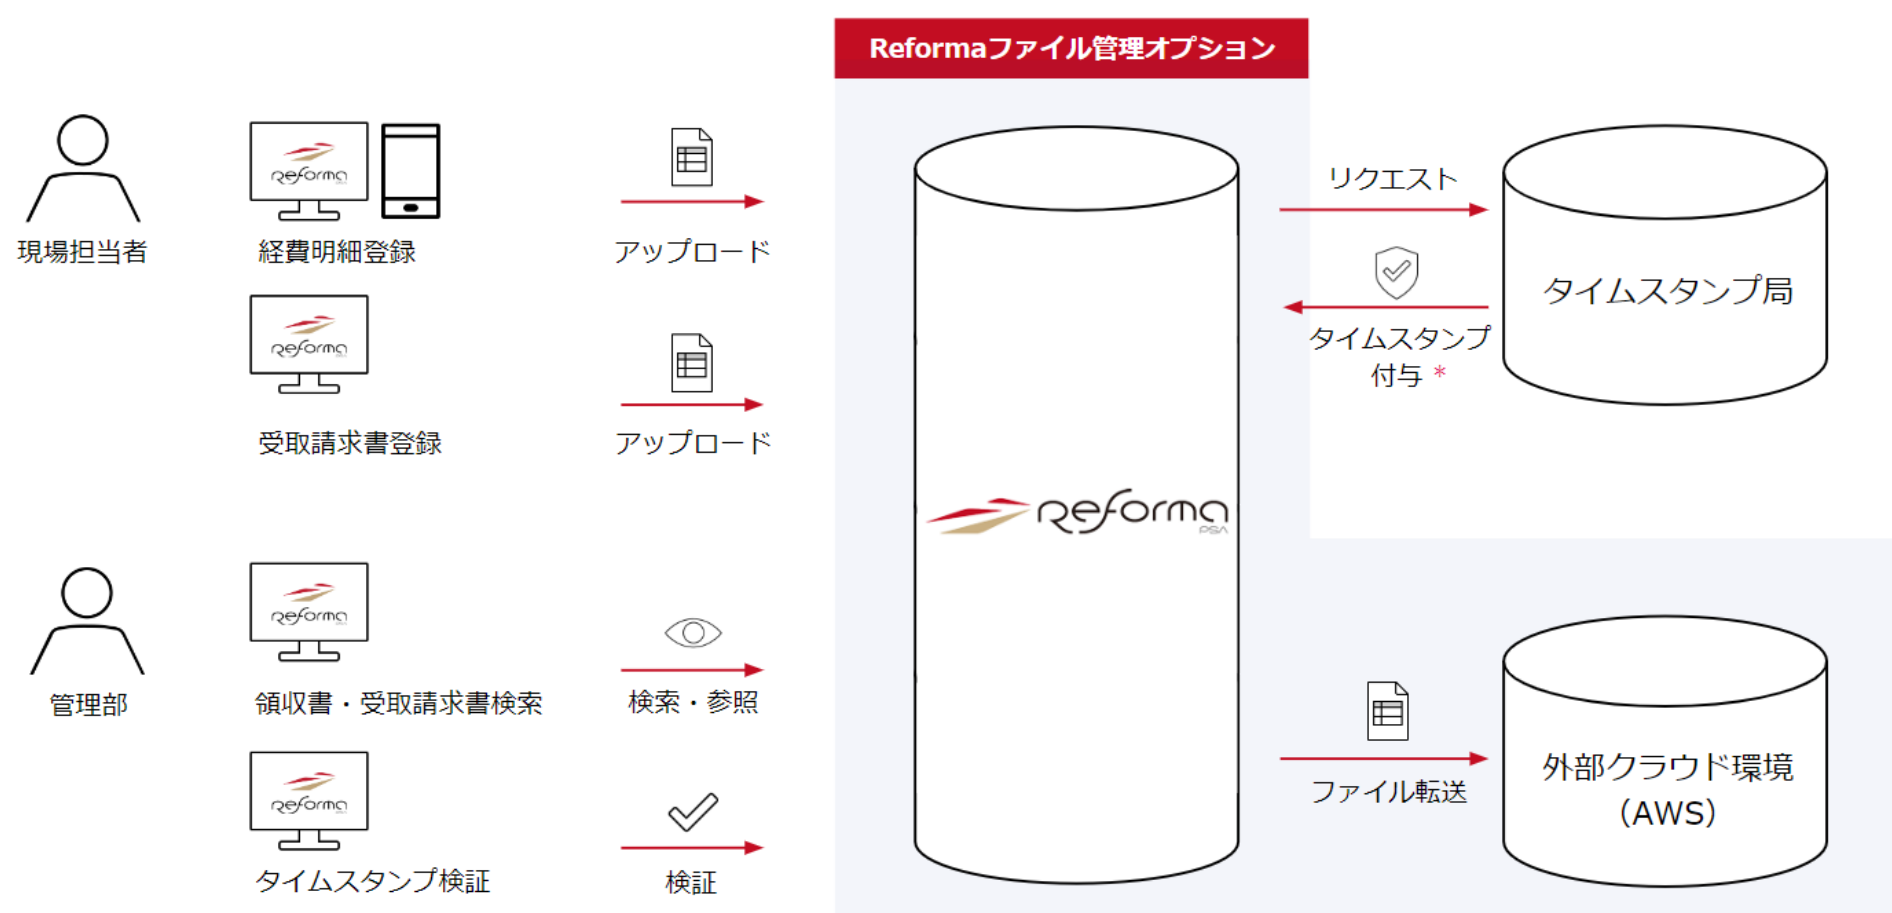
Reformaファイル管理オプション

現場担当者

reforma

経費明細登録

アップロード

reforma

受取請求書登録

アップロード

管理部

reforma

領収書・受取請求書検索

検索・参照

reforma

タイムスタンプ検証

検証

reforma PSA

リクエスト

タイムスタンプ付与 ＊

タイムスタンプ局

ファイル転送

外部クラウド環境（AWS）